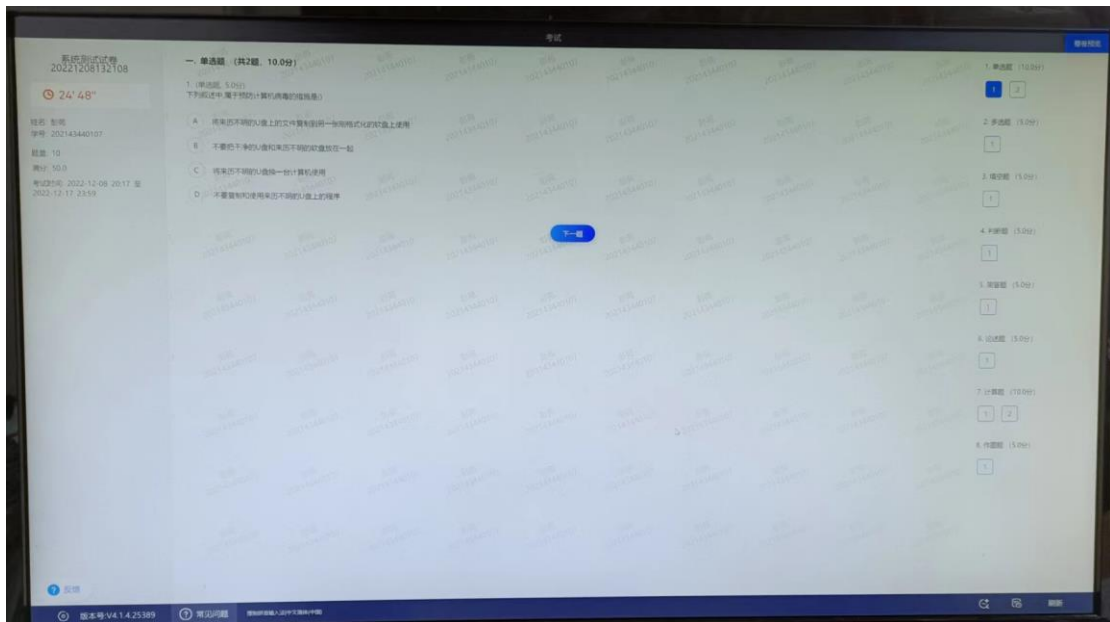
考试

提交试卷

系统测试试卷
20221208132108

24' 48"

姓名: 彭明
学号: 202143440107
题数: 10
满分: 50.0
考试时间: 2022-12-08 20:17 至 2022-12-17 23:59

一、单选题 (共2题, 10.0分)

1. (单选题, 5.0分)
下列叙述中,属于预防计算机病毒的措施是 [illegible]

A 将来历不明的U盘上的文件复制到用一张格式化的软盘上使用

B 不要把干净的U盘和来历不明的软盘放在一起

C 将来历不明的U盘换一台计算机使用

D 不要复制和使用来历不明的U盘上的程序

下一题

1. 单选题 (10.0分)
1 2

2. 多选题 (5.0分)
1

3. 填空题 (5.0分)
1

4. 判断题 (5.0分)
1

5. 简答题 (5.0分)
1

6. 论述题 (5.0分)
1

7. 计算题 (10.0分)
1 2

8. 作图题 (5.0分)
1

反馈

版本号:V4.1.4.25389

常见问题

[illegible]

刷新